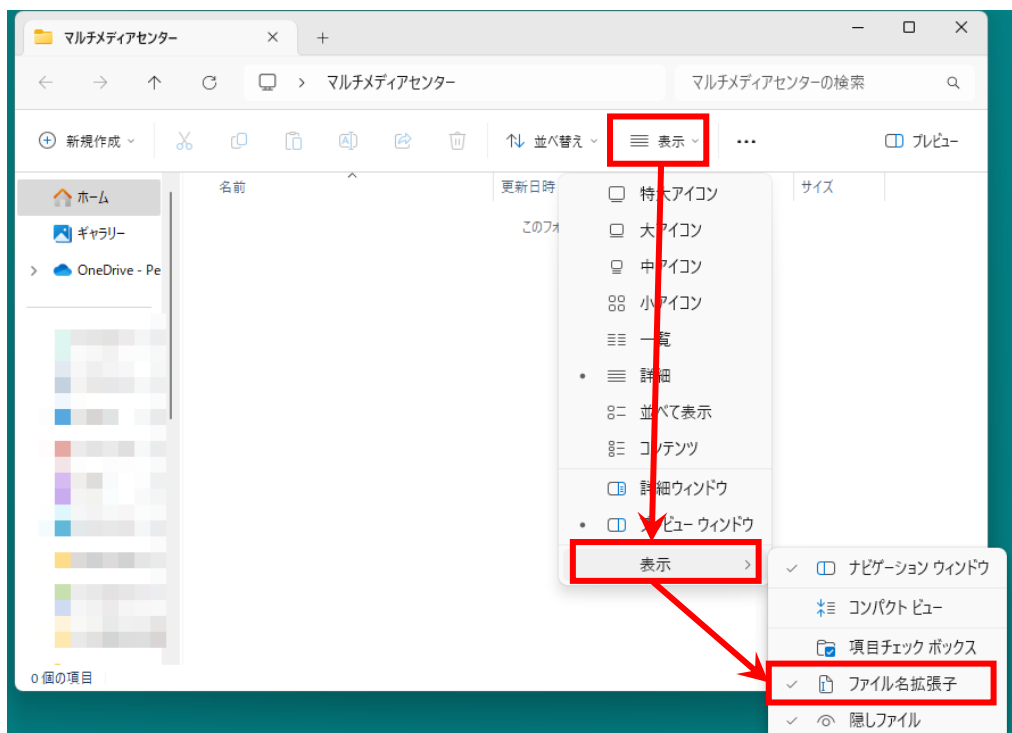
マルチメディアセンター
+
マルチメディアセンター
マルチメディアセンターの検索
新規作成
並べ替え
表示
...
プレビュー
ホーム
ギャラリー
OneDrive - Pe
名前
更新日時
サイズ
このフォ
特大アイコン
大アイコン
中アイコン
小アイコン
一覧
詳細
並べて表示
コンテンツ
詳細ウィンドウ
プレビュー ウィンドウ
表示
ナビゲーション ウィンドウ
コンパクト ビュー
項目チェック ボックス
ファイル名拡張子
隠しファイル
0 個の項目